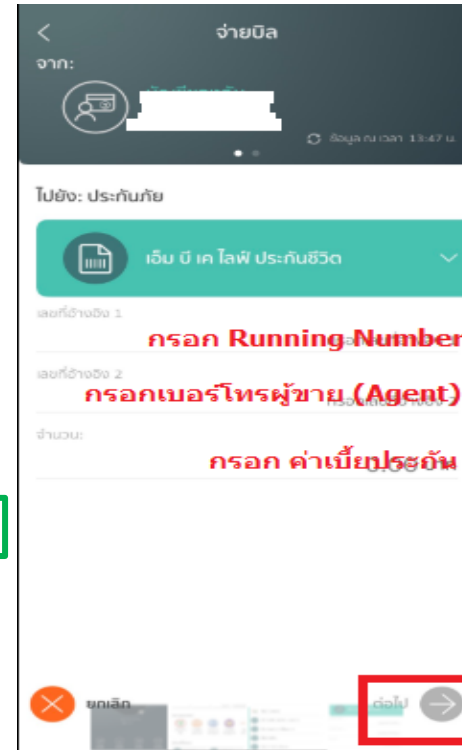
จ่ายบิล

จาก:

ข้อมูล ณ เวลา 13:47 น.

ไปยัง: ประกันภัย

เอ็ม บี เค ไลฟ์ ประกันชีวิต

เลขที่อ้างอิง 1

กรอก Running Number

เลขที่อ้างอิง 2

กรอกเบอร์โทรผู้ขาย (Agent)

จำนวน:

กรอก ค่าเบี้ยประกัน

ยกเลิก

ต่อไป